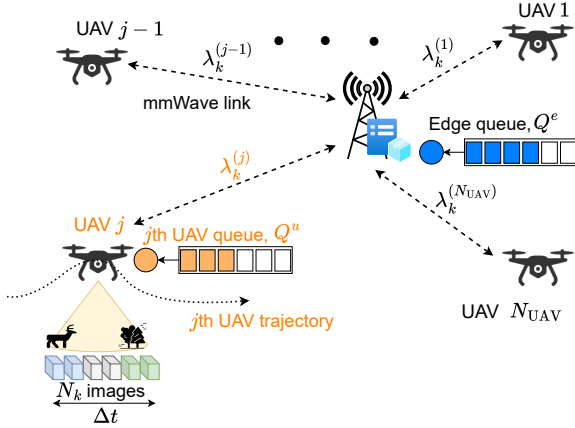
UAV $j-1$

UAV 1

$\lambda_k^{(j-1)}$

$\lambda_k^{(1)}$

mmWave link

Edge queue, $Q^e$

$\lambda_k^{(j)}$

$\lambda_k^{(N_{\mathrm{UAV}})}$

UAV $j$

$j$th UAV queue, $Q^u$

$j$th UAV trajectory

UAV $N_{\mathrm{UAV}}$

$N_k$ images

$\Delta t$